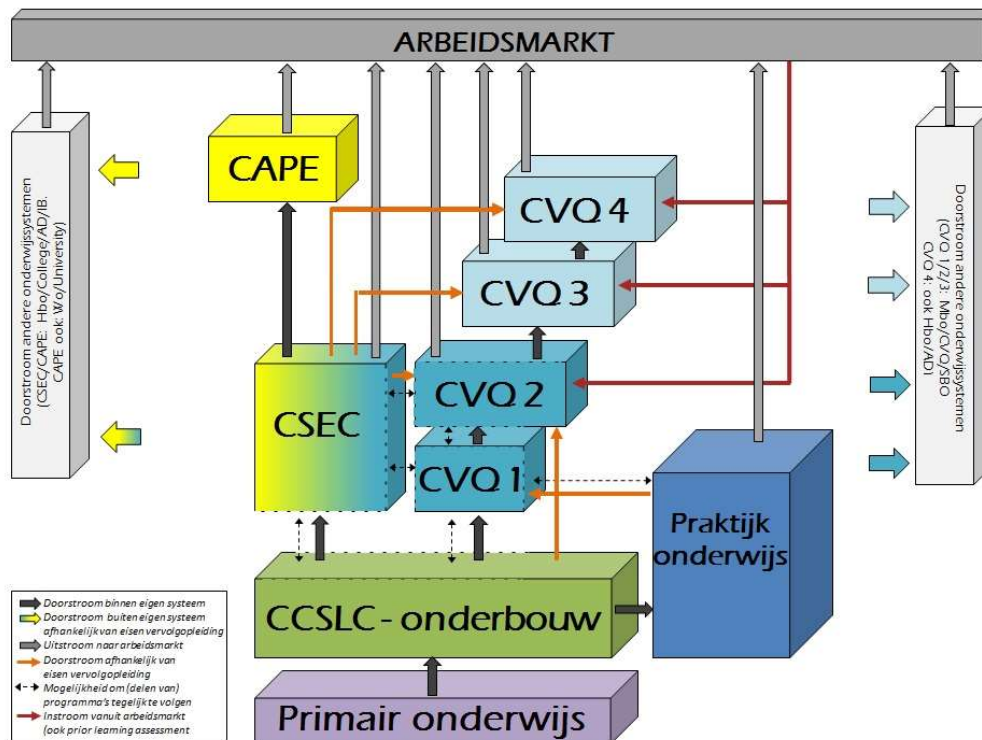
ARBEIDSMARKT

Doorstroom andere onderwijssystemen (CSEC/CAPE: Hbo/College/AD/IB. CAPE ook: Wo/University)

CAPE

CVQ 4

CVQ 3

CSEC

CVQ 2

CVQ 1

Praktijk onderwijs

CCSLC - onderbouw

Primair onderwijs

Doorstroom andere onderwijssystemen (CVQ 1/2/3: Mbo/CVQ/SBO CVQ 4: ook Hbo/AD)

Doorstroom binnen eigen systeem
Doorstroom buiten eigen systeem afhankelijk van eisen vervolgopleiding
Uitstroom naar arbeidsmarkt
Doorstroom afhankelijk van eisen vervolgopleiding
Mogelijkheid om (delen van) programma's tegelijk te volgen
Instroom vanuit arbeidsmarkt (ook prior learning assessment